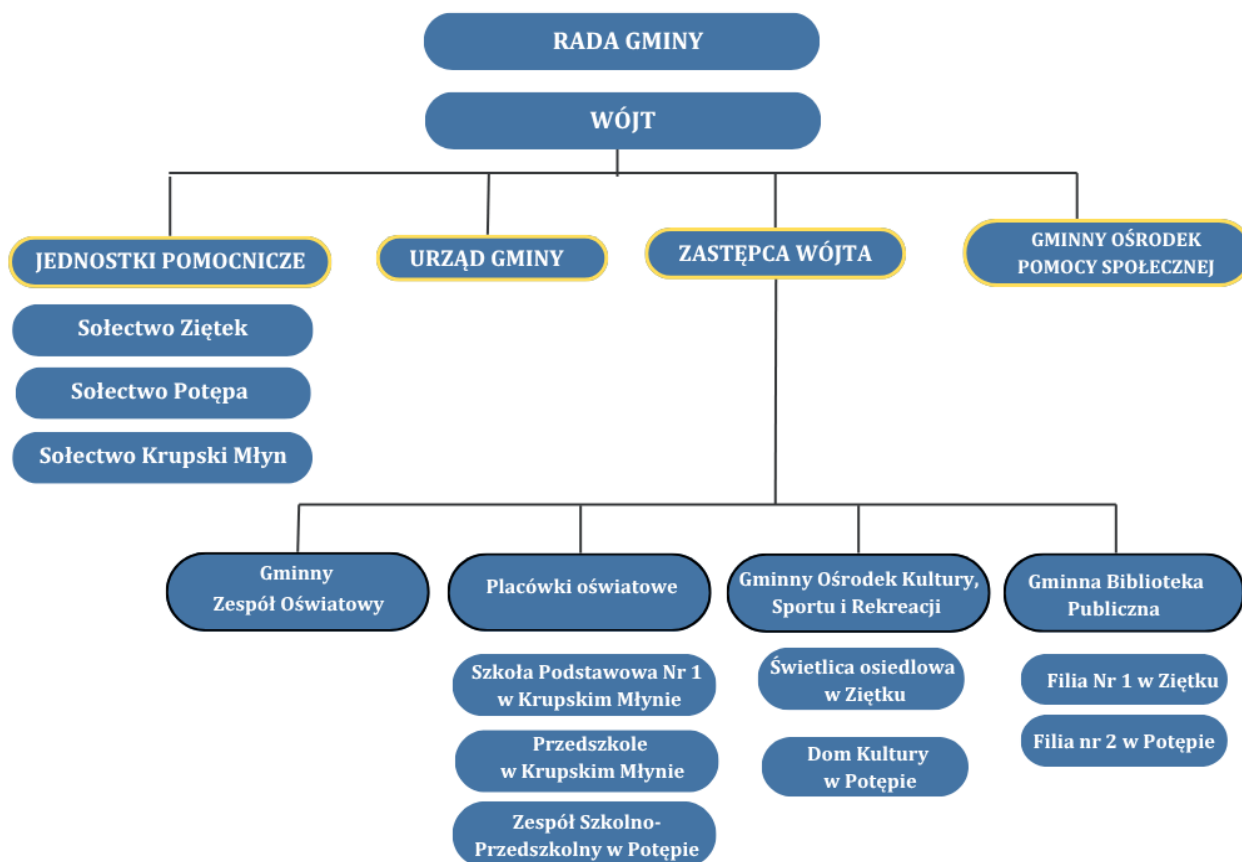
RADA GMINY

WÓJT

JEDNOSTKI POMOCNICZE

URZĄD GMINY

ZASTĘPCA WÓJTA

GMINNY OŚRODEK POMOCY SPOŁECZNEJ

Sołectwo Ziętek

Sołectwo Potępa

Sołectwo Krupski Młyn

Gminny Zespół Oświatowy

Placówki oświatowe

Gminny Ośrodek Kultury, Sportu i Rekreacji

Gminna Biblioteka Publiczna

Szkoła Podstawowa Nr 1 w Krupskim Młynie

Przedszkole w Krupskim Młynie

Zespół Szkolno-Przedszkolny w Potępie

Świetlica osiedlowa w Ziętku

Dom Kultury w Potępie

Filia Nr 1 w Ziętku

Filia nr 2 w Potępie